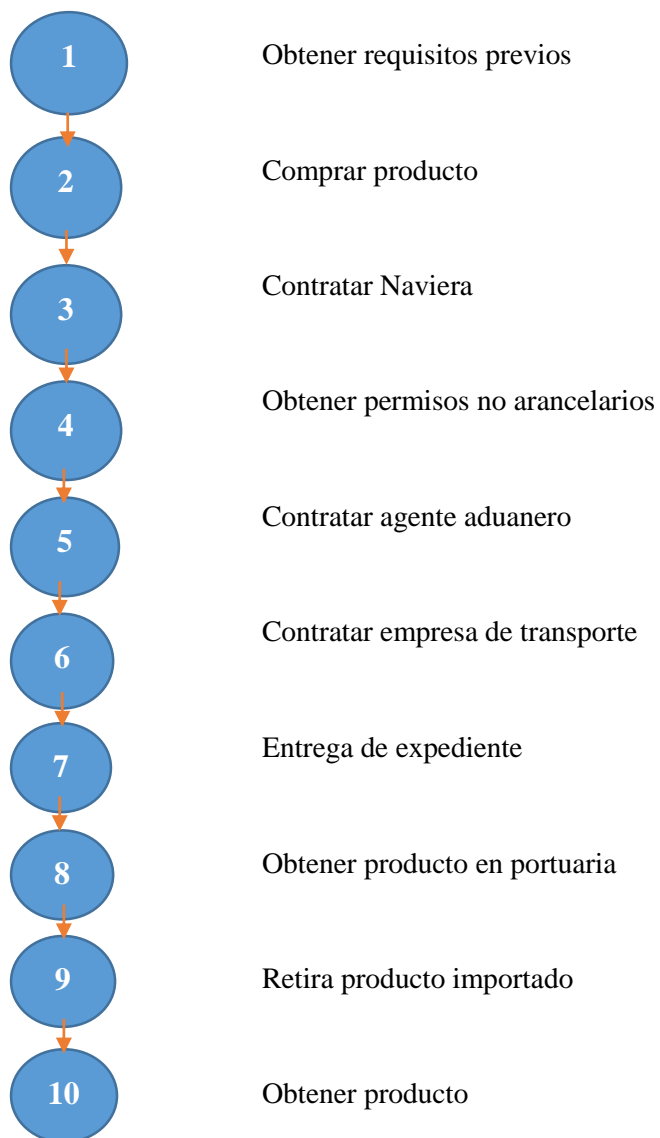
1 Obtener requisitos previos

2 Comprar producto

3 Contratar Naviera

4 Obtener permisos no arancelarios

5 Contratar agente aduanero

6 Contratar empresa de transporte

7 Entrega de expediente

8 Obtener producto en portuaria

9 Retira producto importado

10 Obtener producto